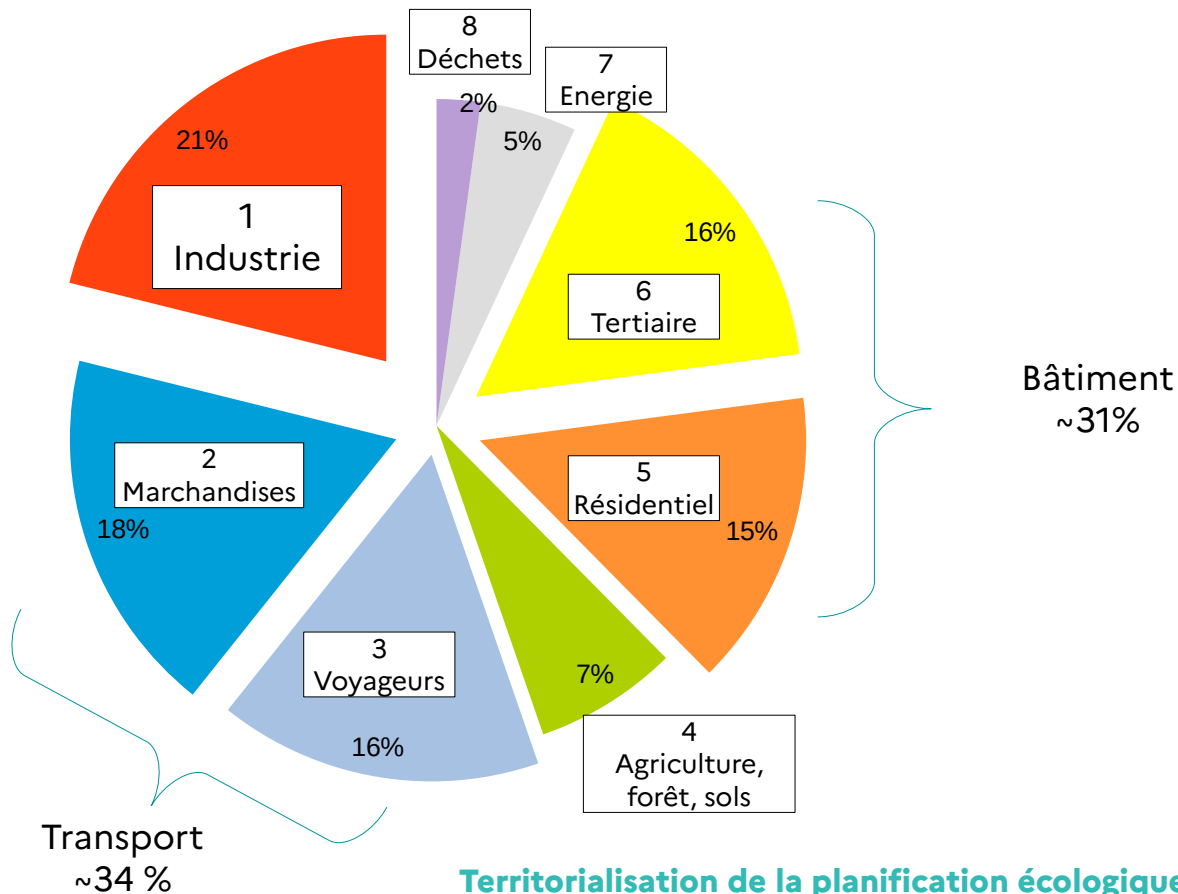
8
Déchets

7
Energie

2%

5%

21%

1
Industrie

16%

6
Tertiaire

Bâtiment
~31%

2
Marchandises

18%

5
Résidentiel

15%

7%

3
Voyageurs

16%

4
Agriculture, forêt, sols

Transport
~34 %

Territorialisation de la planification écologique